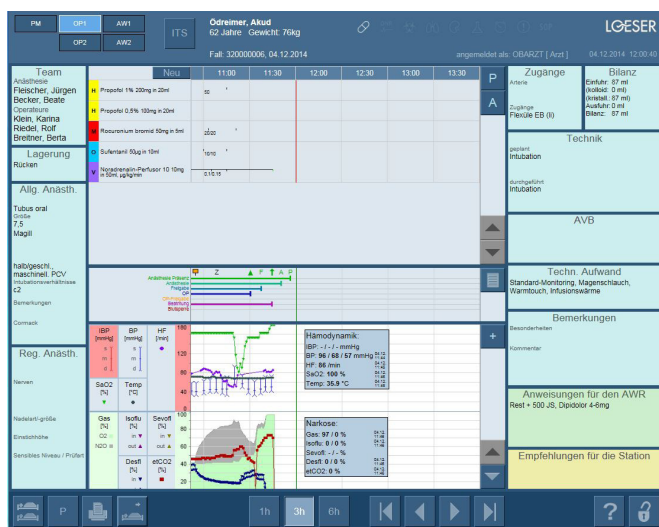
PM OP1 AW1
OP2 AW2
ITS
Ödreimer, Akud
62 Jahre Gewicht: 76kg
Fall: 320000006, 04.12.2014
LOESER
angemeldet als: OBARZT [ Arzt ] 04.12.2014 12:00:40

Team
Anästhesie
Fleischer, Jürgen
Becker, Beate
Operateure
Klein, Karina
Riedel, Rolf
Breitner, Berta

Lagerung
Rücken

Allg. Anästh.
Tubus oral
Größe
7,5
Magill

halb/geschl., maschinell. PCV
Intubationsverhältnisse
c2
Bemerkungen

Cormack

Reg. Anästh.
Nerven

Nadelart/-größe
Einstichhöhe
Sensibles Niveau / Prüfart

Neu 11:00 11:30 12:00 12:30 13:00 13:30
H Propofol 1% 200mg in 20ml 50
H Propofol 0.5% 100mg in 20ml
R Rocuronium bromid 50mg in 5ml 20 20
O Sufentanil 50µg in 10ml 10 10
V Noradrenalin-Perfusor 10 10mg in 50ml, µg/kg/min 0.1 0.15

Z A P P
Anästhesie Präsenz
Anästhesie
Freigabe
OP
OP-Freigabe
Bestellung
Blutsperre

IBP [mmHg] BP [mmHg] HF [/min]
SaO2 [%] Temp [°C]
Gas [%] Isoflu [%] Sevoff [%]
O2 in out in out
N2O
Desfl [%] etCO2 [%]
in

Hämodynamik:
IBP: - / - / - mmHg
BP: 96 / 68 / 57 mmHg
HF: 86 /min
SaO2: 100 %
Temp: 35.9 °C

Narkose:
Gas: 97 / 0 %
Isofu: 0 / 0 %
Sevofl: - / - %
Desfl: 0 / 0 %
etCO2: 0 %

P
A
+

Zugänge
Arterie
Zugänge
Flexüle EB (li)

Bilanz
Einfuhr: 87 ml
(kolloid: 0 ml)
(kristall.: 87 ml)
Ausfuhr: 0 ml
Bilanz: 87 ml

Technik
geplant
Intubation
durchgeführt
Intubation

AVB

Techn. Aufwand
Standard-Monitoring, Magenschlauch, Warmtouch, Infusionswärme

Bemerkungen
Besonderheiten
Kommentar

Anweisungen für den AWR
Rest + 500 JS, Dipidolor 4-6mg

Empfehlungen für die Station

P 1h 3h 6h ?